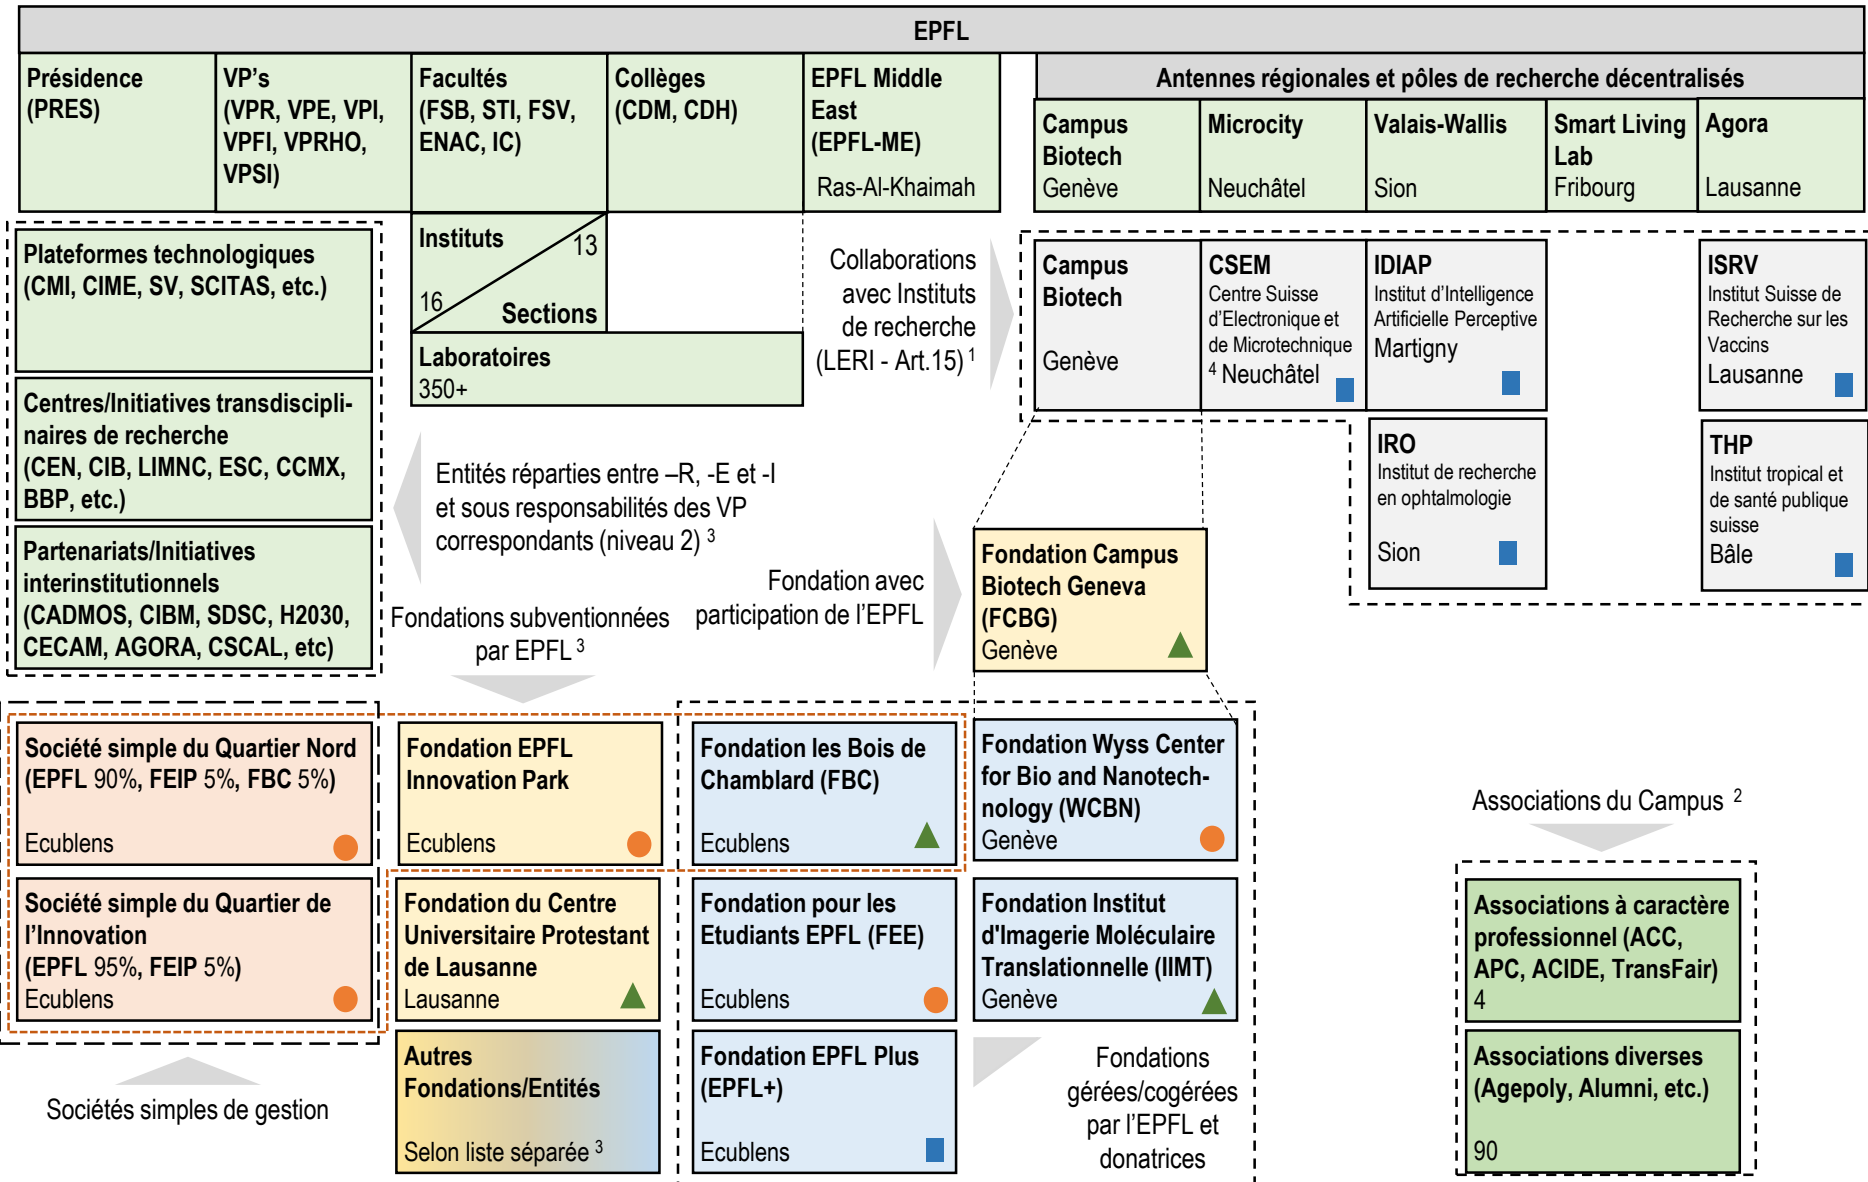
EPFL

Présidence (PRES)

VP's (VPR, VPE, VPI, VPFI, VPRHO, VPSI)

Facultés (FSB, STI, FSV, ENAC, IC)

Collèges (CDM, CDH)

EPFL Middle East (EPFL-ME)
Ras-Al-Khaimah

Antennes régionales et pôles de recherche décentralisés

Campus Biotech
Genève

Microcity
Neuchâtel

Valais-Wallis
Sion

Smart Living Lab
Fribourg

Agora
Lausanne

Plateformes technologiques (CMI, CIME, SV, SCITAS, etc.)

Instituts 13

16 Sections

Laboratoires
350+

Collaborations avec Instituts de recherche (LERI - Art.15) $^1$

Campus Biotech
Genève

CSEM
Centre Suisse d'Electronique et de Microtechnique $^4$ Neuchâtel

IDIAP
Institut d'Intelligence Artificielle Perceptive
Martigny

ISRV
Institut Suisse de Recherche sur les Vaccins
Lausanne

Centres/Initiatives transdisciplinaires de recherche (CEN, CIB, LIMNC, ESC, CCMX, BBP, etc.)

Entités réparties entre –R, -E et -I et sous responsabilités des VP correspondants (niveau 2) $^3$

IRO
Institut de recherche en ophtalmologie
Sion

THP
Institut tropical et de santé publique suisse
Bâle

Partenariats/Initiatives interinstitutionnels (CADMOS, CIBM, SDSC, H2030, CECAM, AGORA, CSCAL, etc)

Fondations subventionnées par EPFL $^3$

Fondation avec participation de l'EPFL

Fondation Campus Biotech Geneva (FCBG)
Genève

Société simple du Quartier Nord (EPFL 90%, FEIP 5%, FBC 5%)
Ecublens

Fondation EPFL Innovation Park
Ecublens

Fondation les Bois de Chamblard (FBC)
Ecublens

Fondation Wyss Center for Bio and Nanotechnology (WCBN)
Genève

Associations du Campus $^2$

Société simple du Quartier de l'Innovation (EPFL 95%, FEIP 5%)
Ecublens

Fondation du Centre Universitaire Protestant de Lausanne
Lausanne

Fondation pour les Etudiants EPFL (FEE)
Ecublens

Fondation Institut d'Imagerie Moléculaire Translationnelle (IIMT)
Genève

Associations à caractère professionnel (ACC, APC, ACIDE, TransFair)
4

Autres Fondations/Entités
Selon liste séparée $^3$

Fondation EPFL Plus (EPFL+)
Ecublens

Fondations gérées/cogérées par l'EPFL et donatrices

Associations diverses (Agepoly, Alumni, etc.)
90

Sociétés simples de gestion